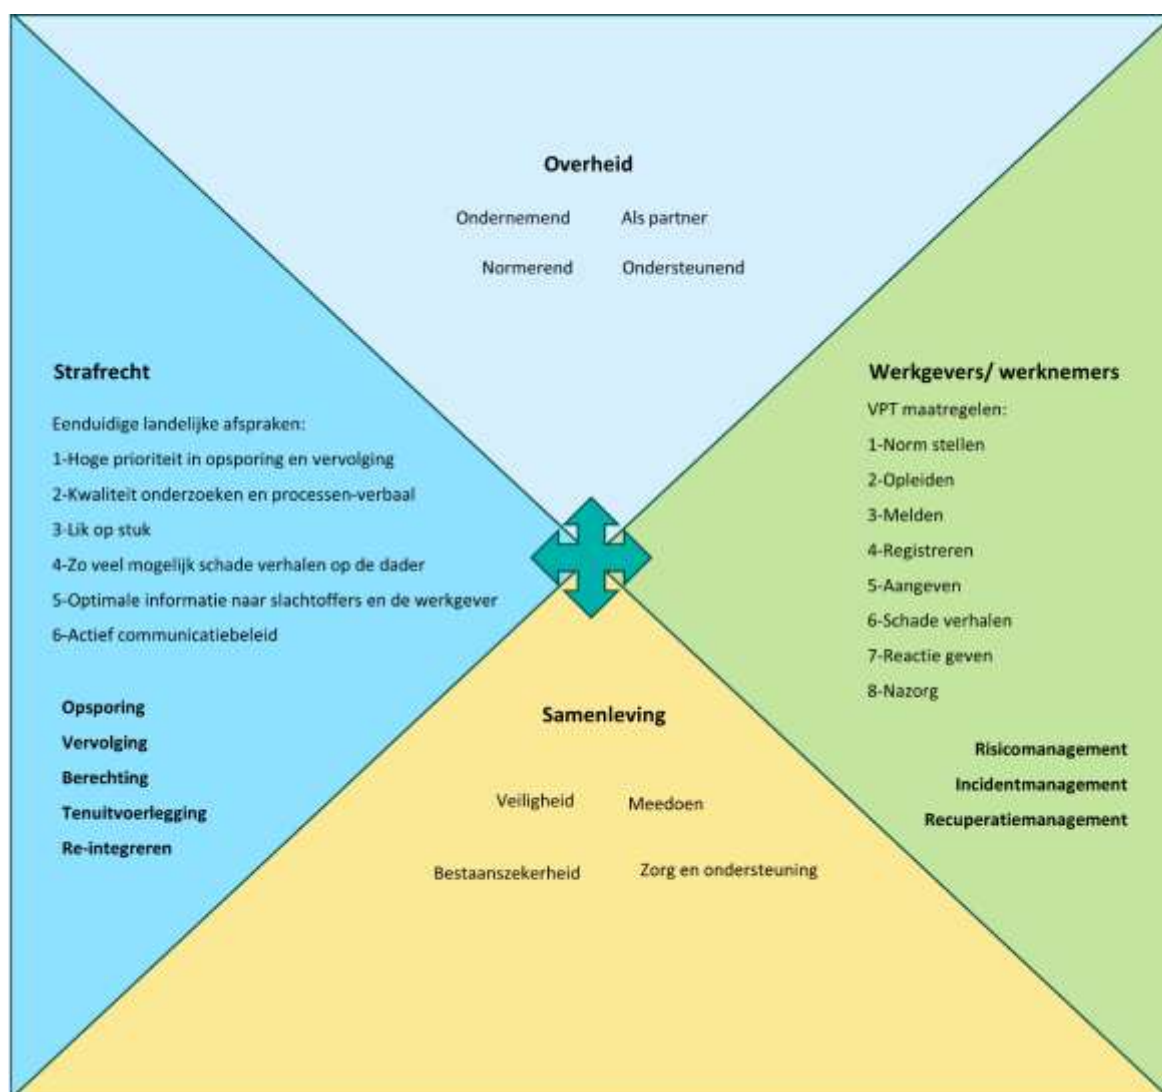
Overheid

Ondernemend Als partner

Normerend Ondersteunend

Strafrecht

Eenduidige landelijke afspraken:

1-Hoge prioriteit in opsporing en vervolging

2-Kwaliteit onderzoeken en processen-verbaal

3-Lik op stuk

4-Zo veel mogelijk schade verhalen op de dader

5-Optimale informatie naar slachtoffers en de werkgever

6-Actief communicatiebeleid

Opsporing

Vervolging

Berechting

Tenuitvoerlegging

Re-integreren

Werkgevers/ werknemers

VPT maatregelen:

1-Norm stellen

2-Opleiden

3-Melden

4-Registreren

5-Aangeven

6-Schade verhalen

7-Reactie geven

8-Nazorg

Risicomanagement

Incidentmanagement

Recuperatiemanagement

Samenleving

Veiligheid Meedoen

Bestaanszekerheid Zorg en ondersteuning